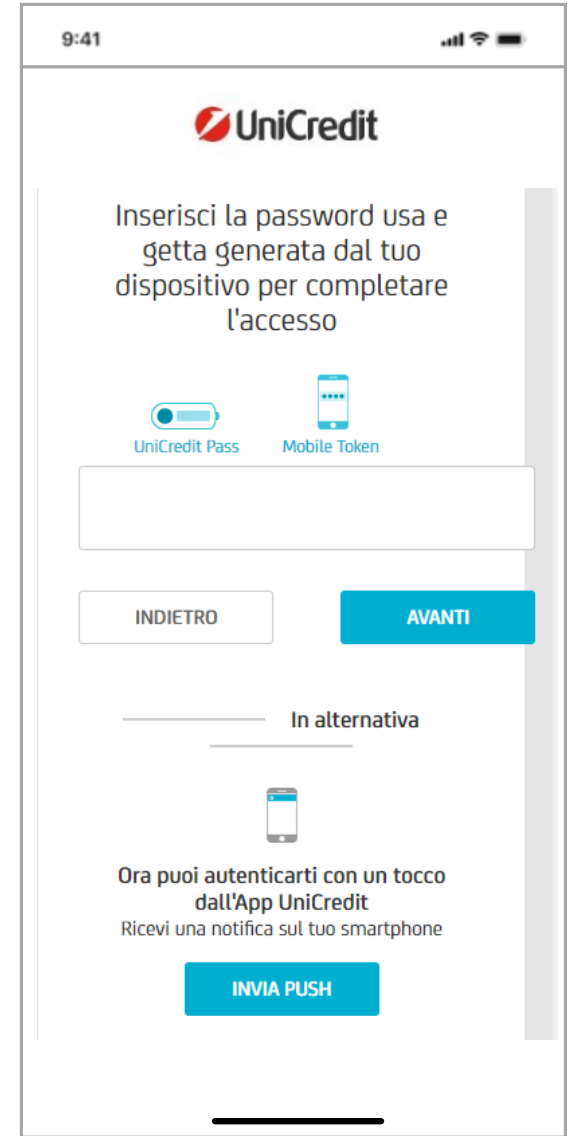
9:41

UniCredit

Inserisci la password usa e getta generata dal tuo dispositivo per completare l'accesso

UniCredit Pass

Mobile Token

INDIETRO

AVANTI

In alternativa

Ora puoi autenticarti con un tocco dall'App UniCredit

Ricevi una notifica sul tuo smartphone

INVIA PUSH